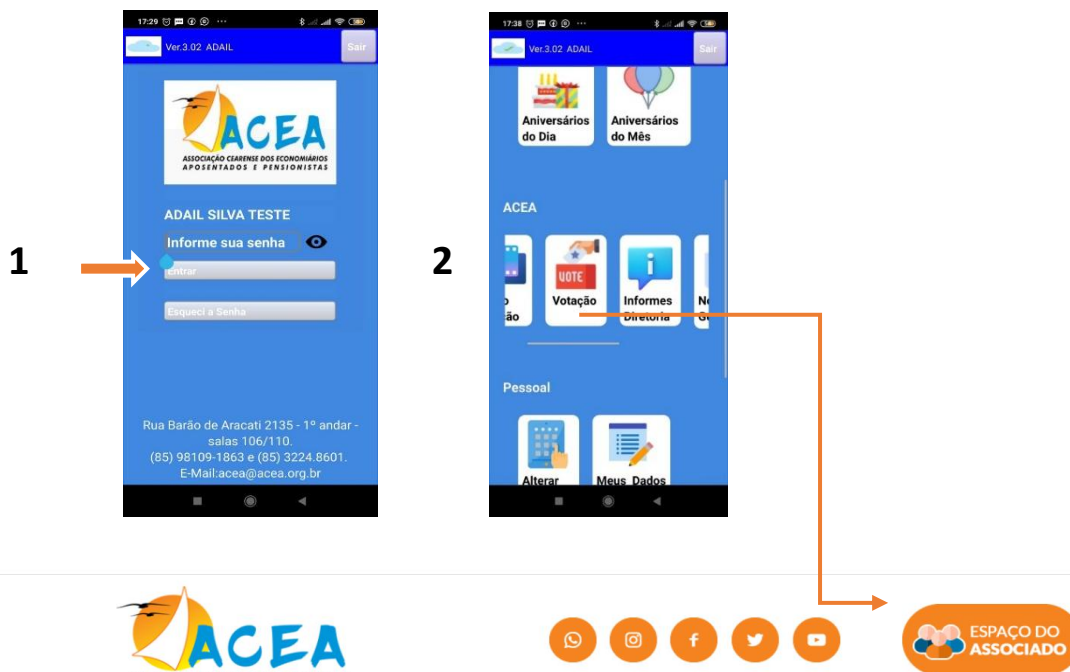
17:29

Ver.3.02 ADAIL

Sair

ACEA
ASSOCIAÇÃO CEARENSE DOS ECONOMIÁRIOS APOSENTADOS E PENSIONISTAS

ADAIL SILVA TESTE

Informe sua senha

Entrar

Esqueci a Senha

Rua Barão de Aracati 2135 - 1º andar - salas 106/110.
(85) 98109-1863 e (85) 3224.8601.
E-Mail:acea@acea.org.br

1

2

17:38

Ver.3.02 ADAIL

Sair

Aniversários do Dia

Aniversários do Mês

ACEA

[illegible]ão

VOTE
Votação

Informes Diretoria

Ne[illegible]

Pessoal

Alterar

Meus Dados

ACEA

ESPAÇO DO ASSOCIADO